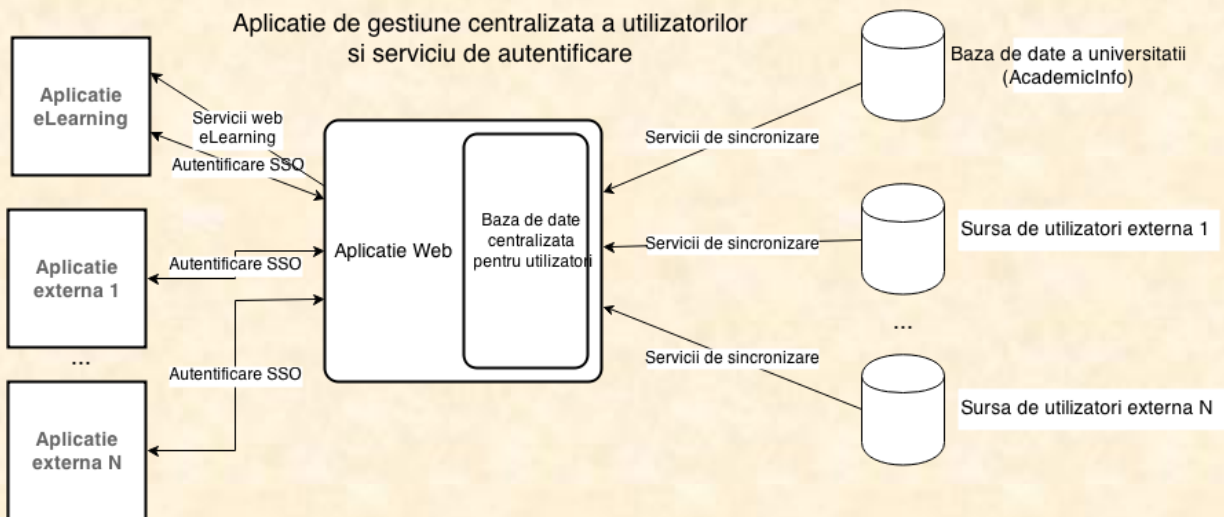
Aplicatie de gestiune centralizata a utilizatorilor si serviciu de autentificare

Aplicatie eLearning

Servicii web eLearning

Autentificare SSO

Aplicatie externa 1

Autentificare SSO

...

Aplicatie externa N

Autentificare SSO

Aplicatie Web

Baza de date centralizata pentru utilizatori

Servicii de sincronizare

Servicii de sincronizare

Servicii de sincronizare

Baza de date a universitatii (AcademicInfo)

Sursa de utilizatori externa 1

...

Sursa de utilizatori externa N